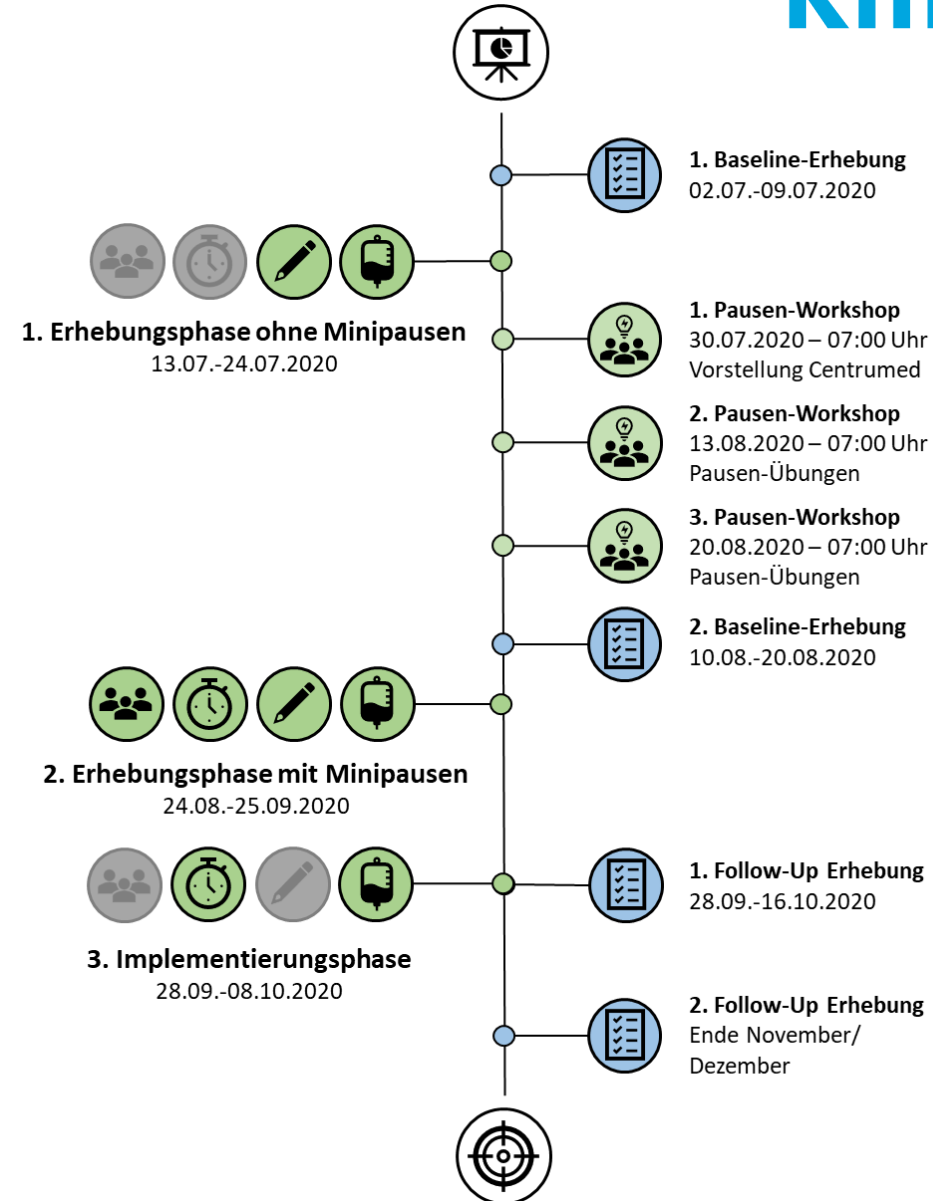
1. Baseline-Erhebung
02.07.-09.07.2020

1. Erhebungsphase ohne Minipausen
13.07.-24.07.2020

1. Pausen-Workshop
30.07.2020 – 07:00 Uhr
Vorstellung Centrumed

2. Pausen-Workshop
13.08.2020 – 07:00 Uhr
Pausen-Übungen

3. Pausen-Workshop
20.08.2020 – 07:00 Uhr
Pausen-Übungen

2. Baseline-Erhebung
10.08.-20.08.2020

2. Erhebungsphase mit Minipausen
24.08.-25.09.2020

1. Follow-Up Erhebung
28.09.-16.10.2020

3. Implementierungsphase
28.09.-08.10.2020

2. Follow-Up Erhebung
Ende November/
Dezember